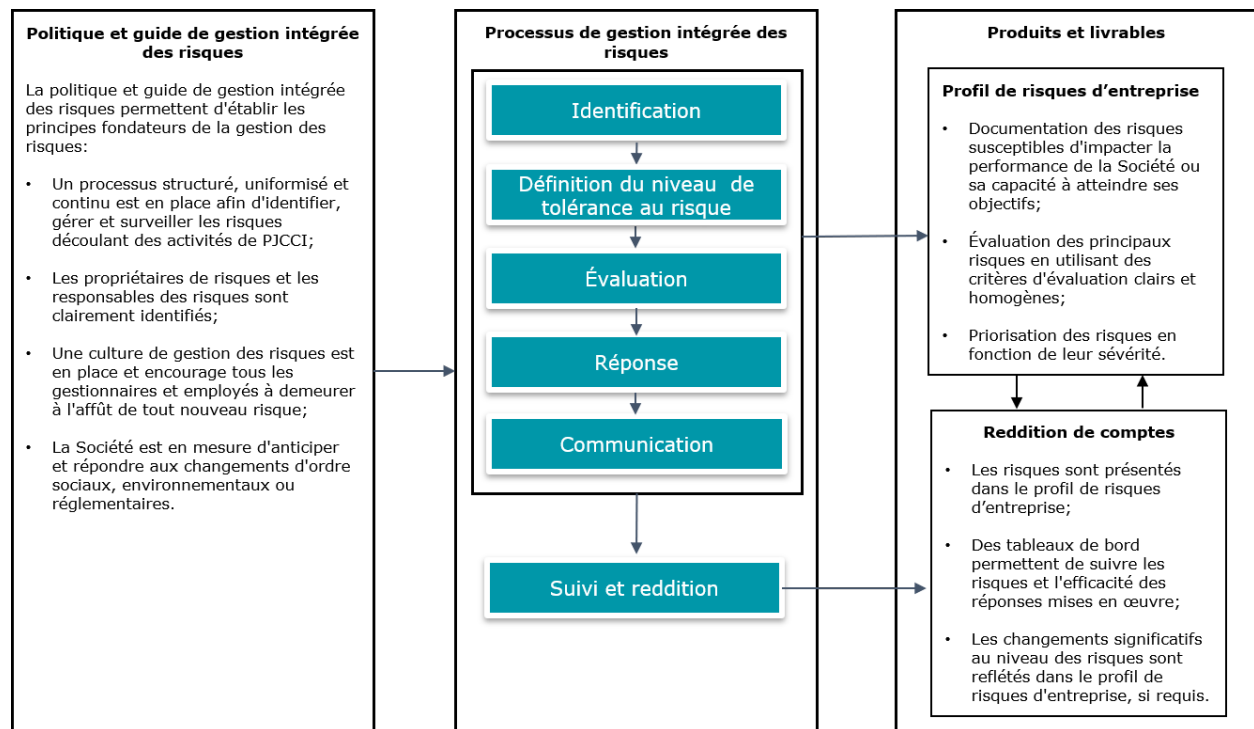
Politique et guide de gestion intégrée des risques

La politique et guide de gestion intégrée des risques permettent d'établir les principes fondateurs de la gestion des risques:

- Un processus structuré, uniformisé et continu est en place afin d'identifier, gérer et surveiller les risques découlant des activités de PJCCI;
- Les propriétaires de risques et les responsables des risques sont clairement identifiés;
- Une culture de gestion des risques est en place et encourage tous les gestionnaires et employés à demeurer à l'affût de tout nouveau risque;
- La Société est en mesure d'anticiper et répondre aux changements d'ordre sociaux, environnementaux ou réglementaires.

Processus de gestion intégrée des risques

Identification

Définition du niveau de tolérance au risque

Évaluation

Réponse

Communication

Suivi et reddition

Produits et livrables

Profil de risques d'entreprise

- Documentation des risques susceptibles d'impacter la performance de la Société ou sa capacité à atteindre ses objectifs;
- Évaluation des principaux risques en utilisant des critères d'évaluation clairs et homogènes;
- Priorisation des risques en fonction de leur sévérité.

Reddition de comptes

- Les risques sont présentés dans le profil de risques d'entreprise;
- Des tableaux de bord permettent de suivre les risques et l'efficacité des réponses mises en œuvre;
- Les changements significatifs au niveau des risques sont reflétés dans le profil de risques d'entreprise, si requis.